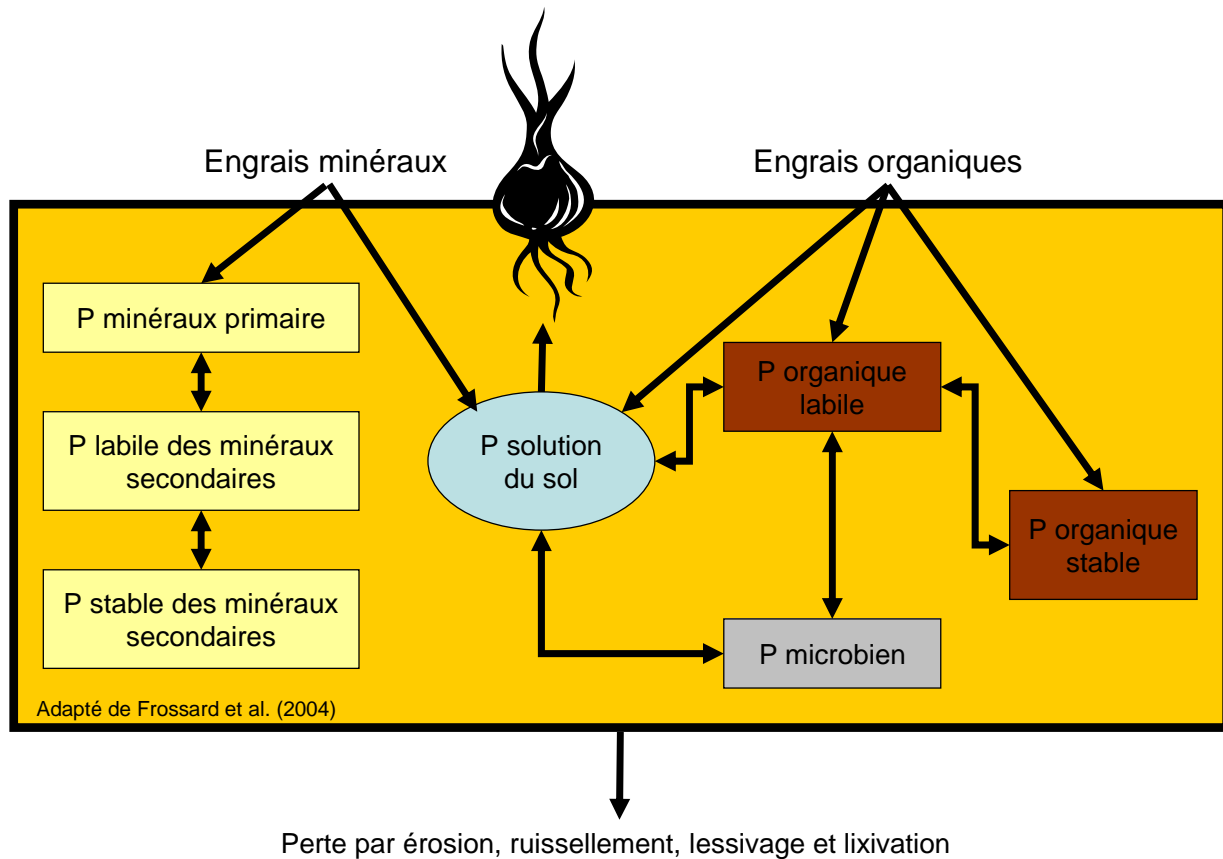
Engrais minéraux

Engrais organiques

P minéraux primaire

P labile des minéraux secondaires

P stable des minéraux secondaires

P solution du sol

P organique labile

P organique stable

P microbien

Adapté de Frossard et al. (2004)

Perte par érosion, ruissellement, lessivage et lixivation